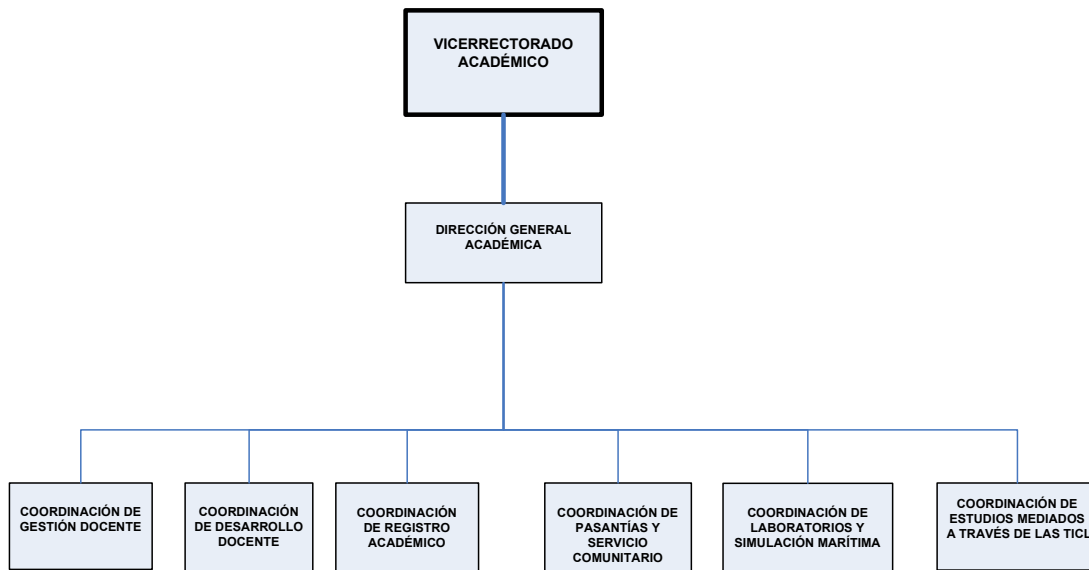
VICERRECTORADO ACADÉMICO

DIRECCIÓN GENERAL ACADÉMICA

COORDINACIÓN DE GESTIÓN DOCENTE

COORDINACIÓN DE DESARROLLO DOCENTE

COORDINACIÓN DE REGISTRO ACADÉMICO

COORDINACIÓN DE PASANTÍAS Y SERVICIO COMUNITARIO

COORDINACIÓN DE LABORATORIOS Y SIMULACIÓN MARÍTIMA

COORDINACIÓN DE ESTUDIOS MEDIADOS A TRAVÉS DE LAS TICL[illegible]